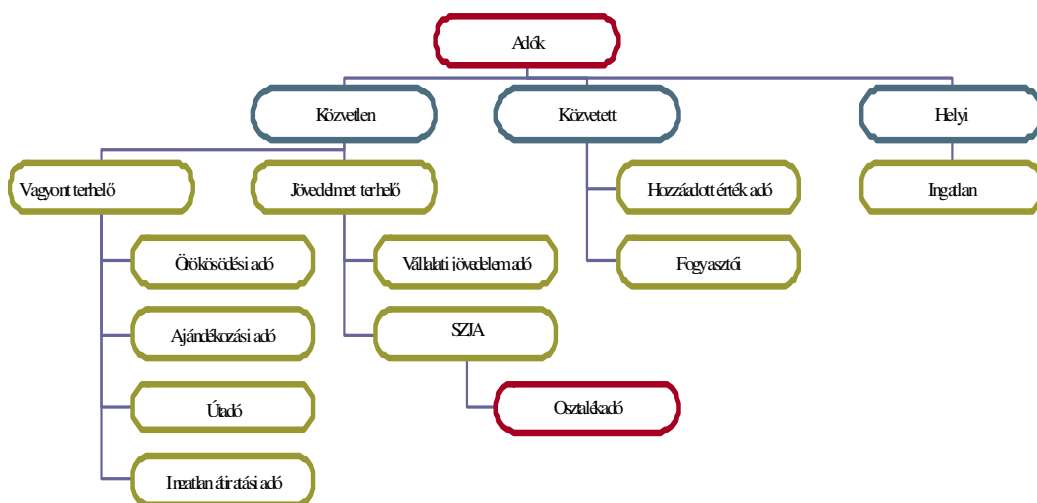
Adók

Közvetlen

Közvetett

Helyi

Vagyont terhelő

Jövedelmet terhelő

Hozzáadott érték adó

Ingatlan

Öröksödési adó

Vállalati jövedelem adó

Fogyasztói

Ajándékozási adó

SZJA

Útadó

Osztalékadó

Inatlan átiratási adó